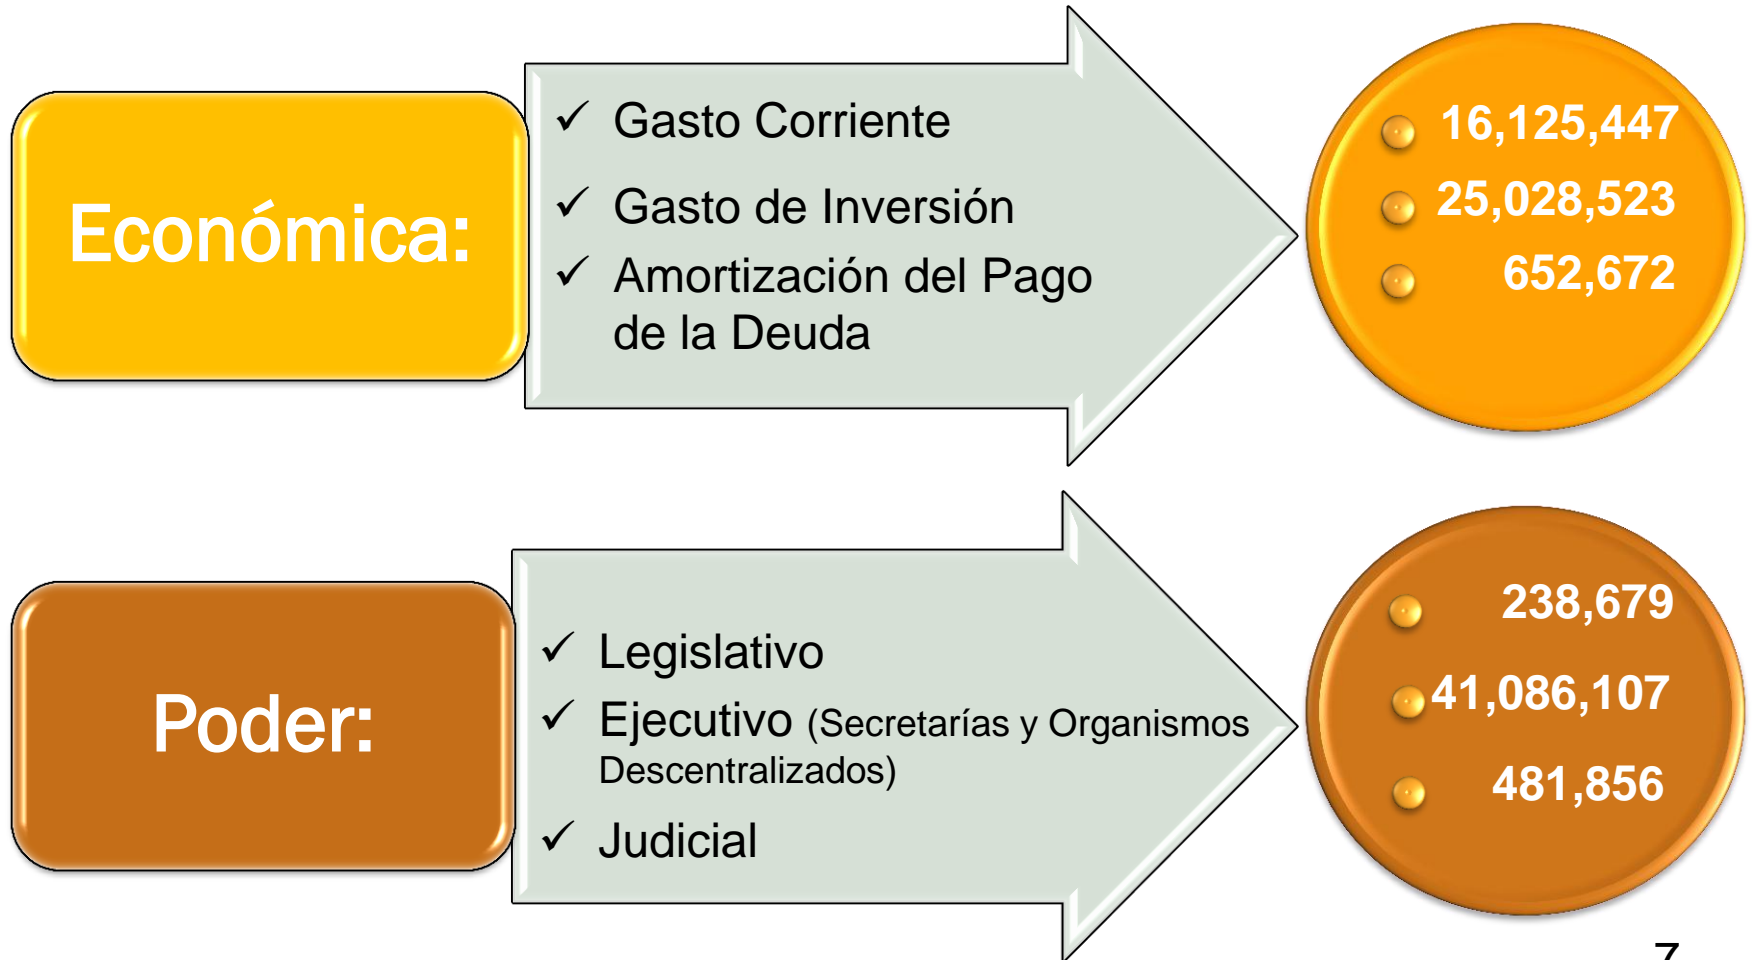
Económica:

✓ Gasto Corriente
✓ Gasto de Inversión
✓ Amortización del Pago de la Deuda

16,125,447
25,028,523
652,672

Poder:

✓ Legislativo
✓ Ejecutivo (Secretarías y Organismos Descentralizados)
✓ Judicial

238,679
41,086,107
481,856

7